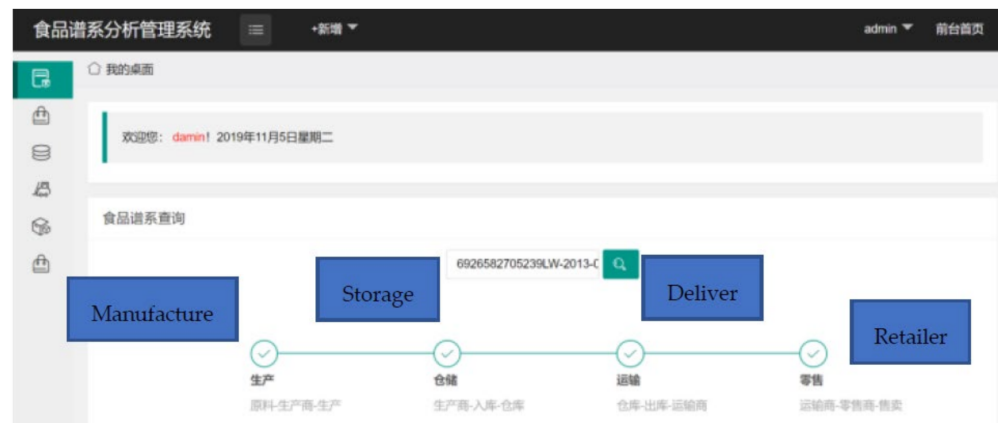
食品谱系分析管理系统

+新增

admin

前台首页

我的桌面

欢迎您：damin！2019年11月5日星期二

食品谱系查询

6926582705239LW-2013-0

Manufacture

Storage

Deliver

Retailer

生产
原料-生产商-生产

仓储
生产商-入库-仓库

运输
仓库-出库-运输商

零售
运输商-零售商-售卖